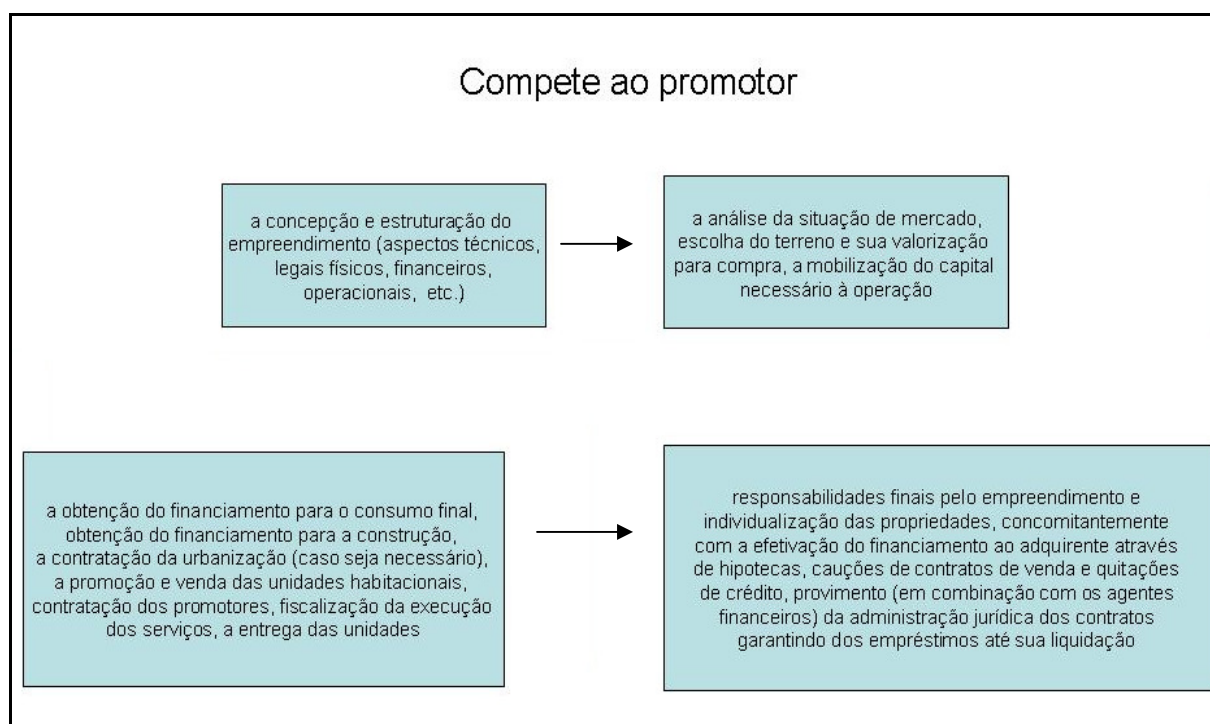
Compete ao promotor

a concepção e estruturação do empreendimento (aspectos técnicos, legais físicos, financeiros, operacionais, etc.)

a análise da situação de mercado, escolha do terreno e sua valorização para compra, a mobilização do capital necessário à operação

a obtenção do financiamento para o consumo final, obtenção do financiamento para a construção, a contratação da urbanização (caso seja necessário), a promoção e venda das unidades habitacionais, contratação dos promotores, fiscalização da execução dos serviços, a entrega das unidades

responsabilidades finais pelo empreendimento e individualização das propriedades, concomitantemente com a efetivação do financiamento ao adquirente através de hipotecas, cauções de contratos de venda e quitações de crédito, provimento (em combinação com os agentes financeiros) da administração jurídica dos contratos garantindo dos empréstimos até sua liquidação